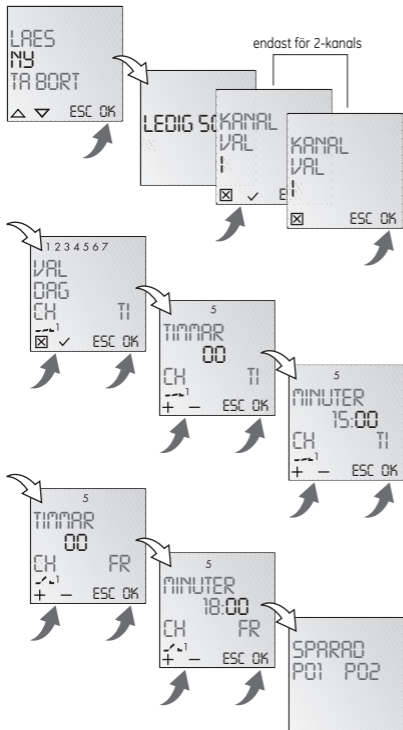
LAES
NY
TA BORT
△ ▽ ESC OK

endast för 2-kanals

LEDIG 5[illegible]

KANAL
VAL
1
☒ ✓ E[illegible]

KANAL
VAL
1
☒ ESC OK

1 2 3 4 5 6 7
VAL
DAG
CH TI
☒ ✓ ESC OK

5
TIMMAR
00
CH TI
+ − ESC OK

5
MINUTER
15:00
CH TI
+ − ESC OK

5
TIMMAR
00
CH FR
+ − ESC OK

5
MINUTER
18:00
CH FR
+ − ESC OK

SPARAD
P01 P02